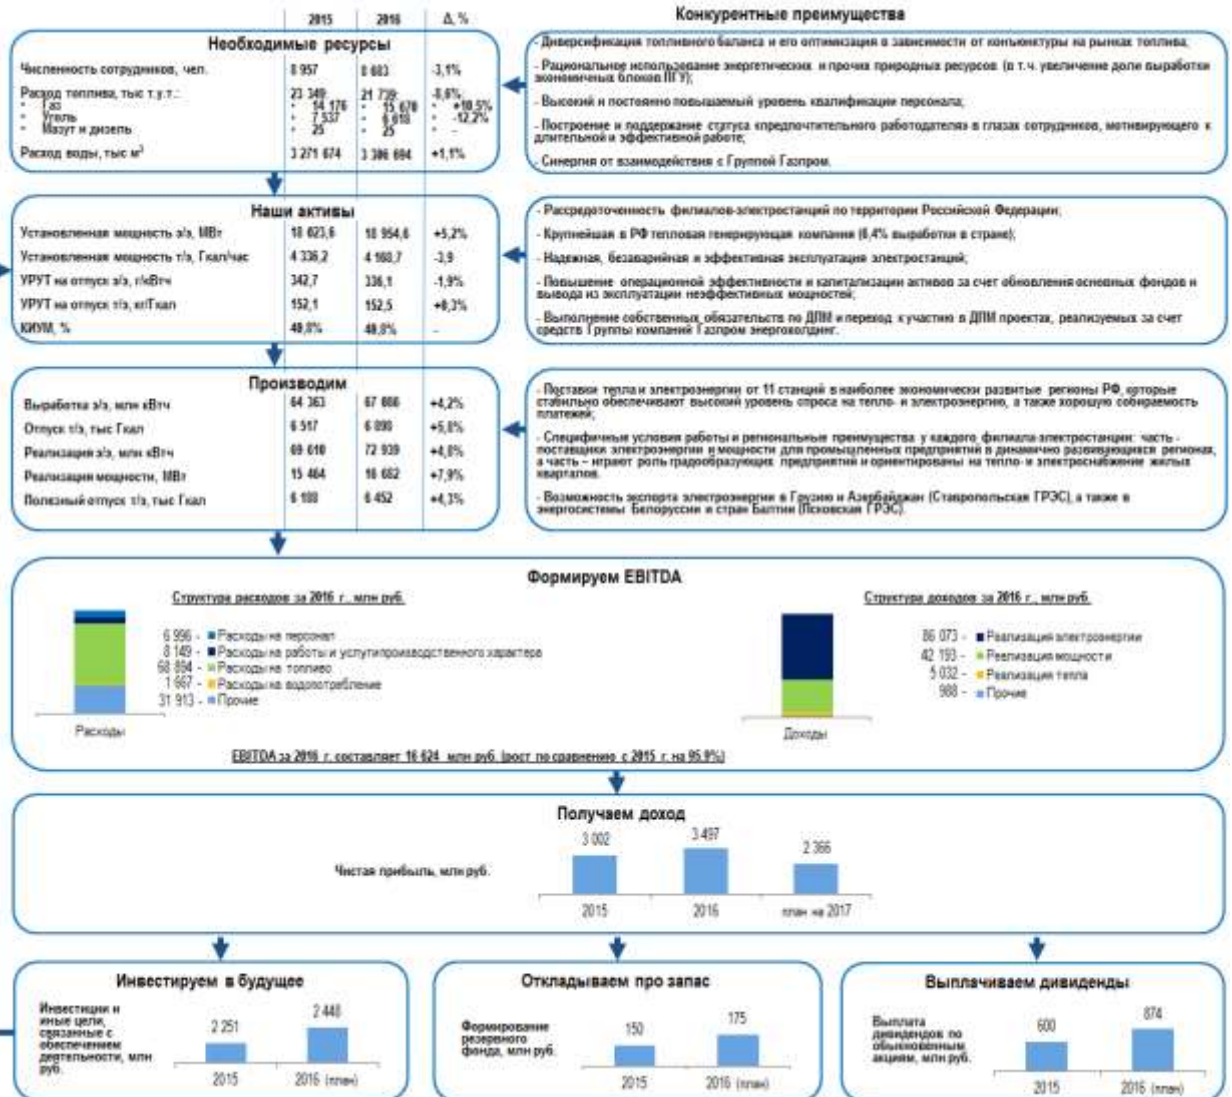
| | 2015 | 2016 | Δ, % |
|---|---|---|---|

Конкурентные преимущества

Необходимые ресурсы

| | | | |
|---|---|---|---|
| Численность сотрудников, чел. | 8 957 | 8 603 | -3,1% |
| Расход топлива, тыс т.у.т.: • Газ • Уголь • Мазут и дизель | 23 349 • 14 176 • 7 537 • 25 | 21 739 • 15 678 • 6 610 • 25 | -6,6% • +10,5% • -12,2% • - |
| Расход воды, тыс м$^3$ | 3 271 674 | 3 306 694 | +1,1% |

- Диверсификация топливного баланса и его оптимизация в зависимости от конъюнктуры на рынках топлива;
- Рациональное использование энергетических и прочих природных ресурсов (в т.ч. увеличение доли выработки экономичных блоков ПГУ);
- Высокий и постоянно повышаемый уровень квалификации персонала;
- Построение и поддержание статуса «предпочтительного работодателя» в глазах сотрудников, мотивирующего к длительной и эффективной работе;
- Синергия от взаимодействия с Группой Газпром.

Наши активы

| | | | |
|---|---|---|---|
| Установленная мощность э/э, МВт | 10 023,6 | 10 954,6 | +5,2% |
| Установленная мощность т/э, Гкал/час | 4 336,2 | 4 160,7 | -3,9 |
| УРУТ на отпуск э/э, г/кВтч | 342,7 | 336,1 | -1,9% |
| УРУТ на отпуск т/э, кг/Гкал | 152,1 | 152,5 | +0,3% |
| КИУМ, % | 40,0% | 40,8% | - |

- Рассредоточенность филиалов-электростанций по территории Российской Федерации;
- Крупнейшая в РФ тепловая генерирующая компания (6,4% выработки в стране);
- Надежная, безаварийная и эффективная эксплуатация электростанций;
- Повышение операционной эффективности и капитализации активов за счет обновления основных фондов и вывода из эксплуатации неэффективных мощностей;
- Выполнение собственных обязательств по ДПМ и переход к участию в ДПМ проектах, реализуемых за счет средств Группы компаний Газпром энергохолдинг.

Производим

| | | | |
|---|---|---|---|
| Выработка э/э, млн кВтч | 64 363 | 67 066 | +4,2% |
| Отпуск т/э, тыс Гкал | 6 517 | 6 890 | +5,8% |
| Реализация э/э, млн кВтч | 69 610 | 72 939 | +4,8% |
| Реализация мощности, МВт | 15 464 | 16 682 | +7,9% |
| Полезный отпуск т/э, тыс Гкал | 6 188 | 6 452 | +4,3% |

- Поставки тепла и электроэнергии от 11 станций в наиболее экономически развитые регионы РФ, которые стабильно обеспечивают высокий уровень спроса на тепло- и электроэнергию, а также хорошую собираемость платежей;
- Специфичные условия работы и региональные преимущества у каждого филиала-электростанции: часть - поставщики электроэнергии и мощности для промышленных предприятий в динамично развивающихся регионах, а часть - играют роль градообразующих предприятий и ориентированы на тепло- и электроснабжение жилых кварталов.
- Возможность экспорта электроэнергии в Грузию и Азербайджан (Ставропольская ГРЭС), а также в энергосистемы Белоруссии и стран Балтии (Псковская ГРЭС).

Формируем EBITDA

Структура расходов за 2016 г., млн руб.

6 996 - Расходы на персонал
8 149 - Расходы на работы и услуги производственного характера
68 894 - Расходы на топливо
1 667 - Расходы на водопотребление
31 913 - Прочие

Расходы

Структура доходов за 2016 г., млн руб.

86 073 - Реализация электроэнергии
42 193 - Реализация мощности
5 032 - Реализация тепла
988 - Прочие

Доходы

EBITDA за 2016 г. составляет 16 624 млн руб. (рост по сравнению с 2015 г. на 95,9%)

Получаем доход

Чистая прибыль, млн руб.

3 002 | 3 497 | 2 366
2015 | 2016 | план на 2017

Инвестируем в будущее

Инвестиции и иные цели, связанные с обеспечением деятельности, млн руб.

2 251 | 2 448
2015 | 2016 (план)

Откладываем про запас

Формирование резервного фонда, млн руб.

150 | 175
2015 | 2016 (план)

Выплачиваем дивиденды

Выплата дивидендов по обыкновенным акциям, млн руб.

600 | 874
2015 | 2016 (план)